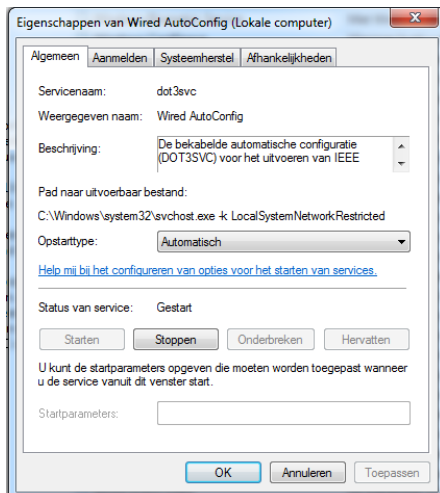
Eigenschappen van Wired AutoConfig (Lokale computer)

Algemeen | Aanmelden | Systeemherstel | Afhankelijkheden

Servicenaam: dot3svc

Weergegeven naam: Wired AutoConfig

Beschrijving: De bekabelde automatische configuratie (DOT3SVC) voor het uitvoeren van IEEE

Pad naar uitvoerbaar bestand:

C:\Windows\system32\svchost.exe -k LocalSystemNetworkRestricted

Opstarttype: Automatisch

Help mij bij het configureren van opties voor het starten van services.

Status van service: Gestart

Starten | Stoppen | Onderbreken | Hervatten

U kunt de startparameters opgeven die moeten worden toegepast wanneer u de service vanuit dit venster start.

Startparameters:

OK | Annuleren | Toepassen